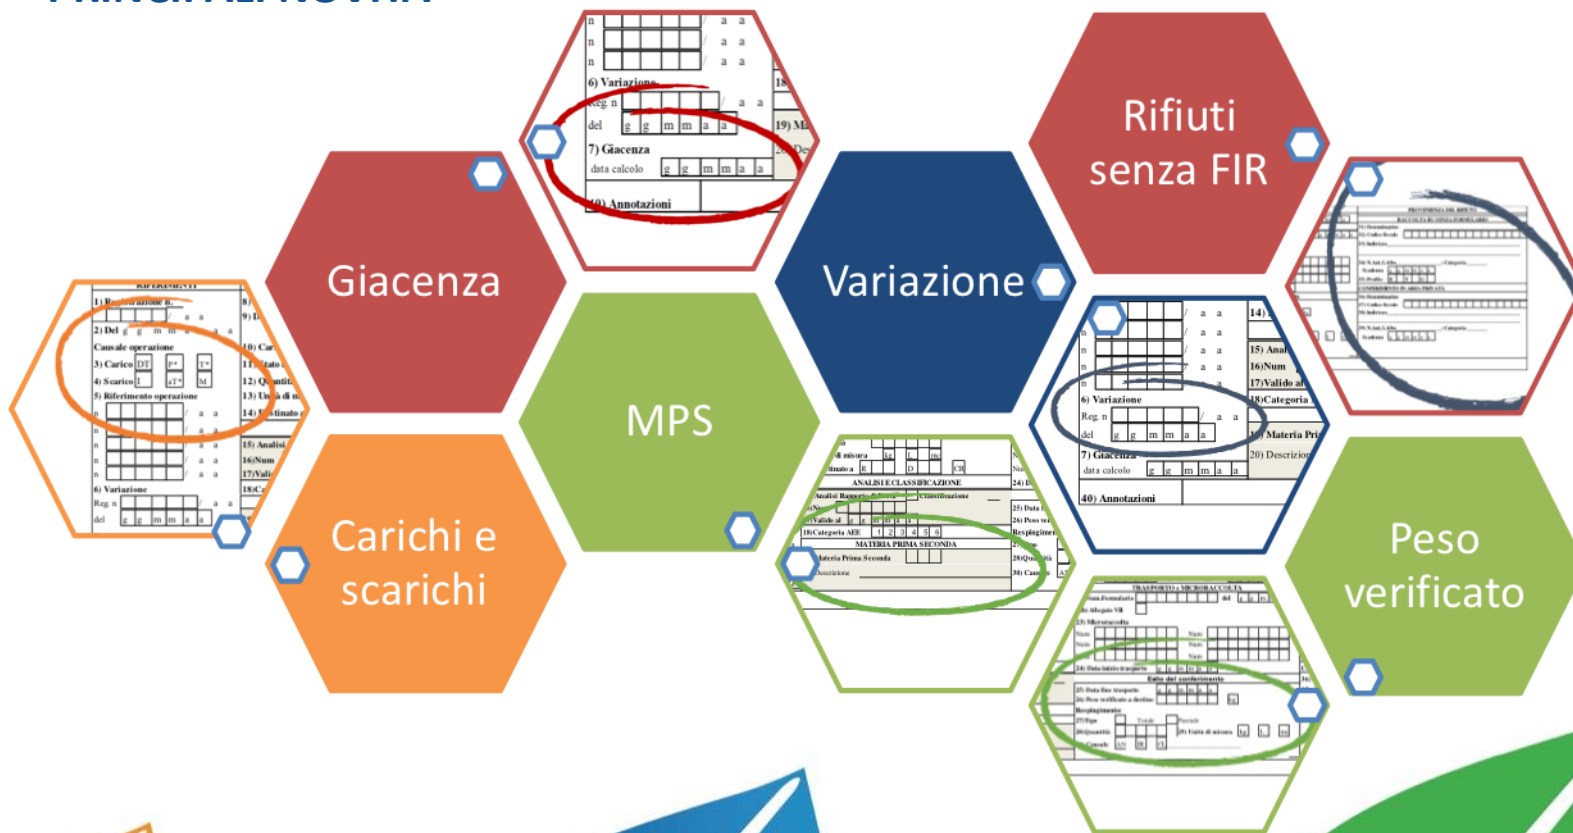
Giacenza

Variazione

Rifiuti senza FIR

MPS

Carichi e scarichi

Peso verificato

6) Variazione
Reg. n
del g g m m a a
7) Giacenza
data calcolo g g m m a a
40) Annotazioni

RIFERIMENTI
1) Registrazione n.
2) Del g g m m a a
Causale operazione
3) Carico DT P* T*
4) Scarico T aT* M
5) Riferimento operazione
6) Variazione
Reg. n
del g g m m a a

ANALISI E CLASSIFICAZIONE
MATERIA PRIMA SECONDA

14)
15) Analisi
16) Num
17) Valido al
18) Categoria
19) Materia Prima
20) Descrizione

TRASPORTO e MICRORACCOLTA
Esito del conferimento